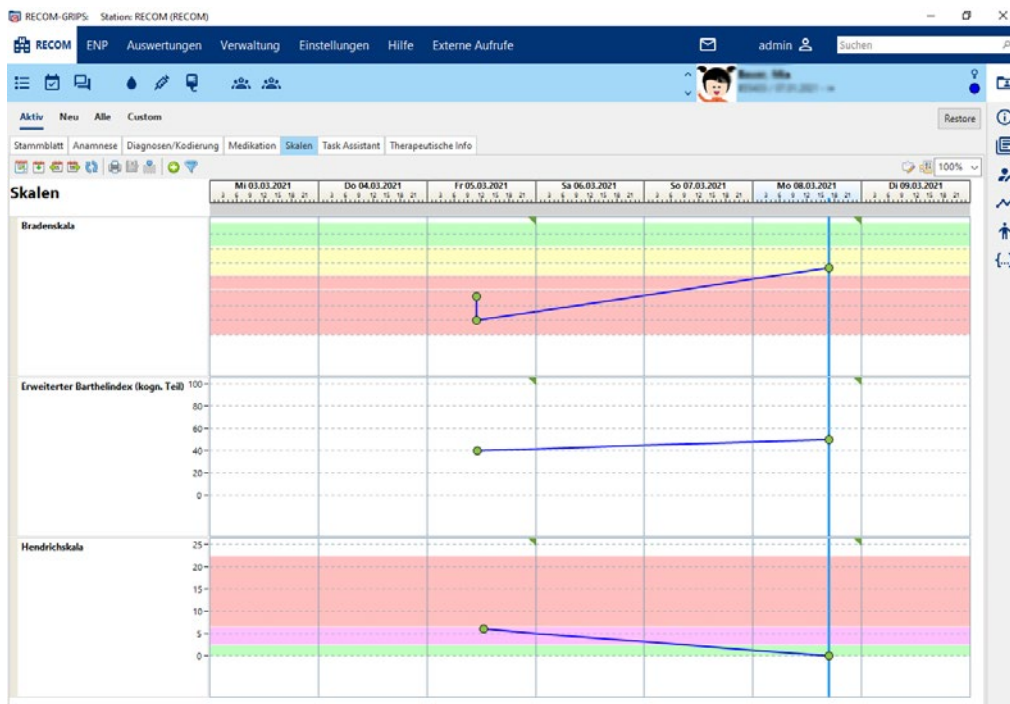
RECOM-GRIPS: Station: RECOM (RECOM)

RECOM ENP Auswertungen Verwaltung Einstellungen Hilfe Externe Aufrufe admin Suchen

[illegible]

Aktiv Neu Alle Custom

Restore

Stammblatt Anamnese Diagnosen/Kodierung Medikation Skalen Task Assistant Therapeutische Info

100%

Skalen

Mi 03.03.2021 Do 04.03.2021 Fr 05.03.2021 Sa 06.03.2021 So 07.03.2021 Mo 08.03.2021 Di 09.03.2021

Bradenskala

Erweiterter Barthelindex (kogn. Teil)

100
80
60
40
20
0

Hendrichskala

25
20
15
10
5
0